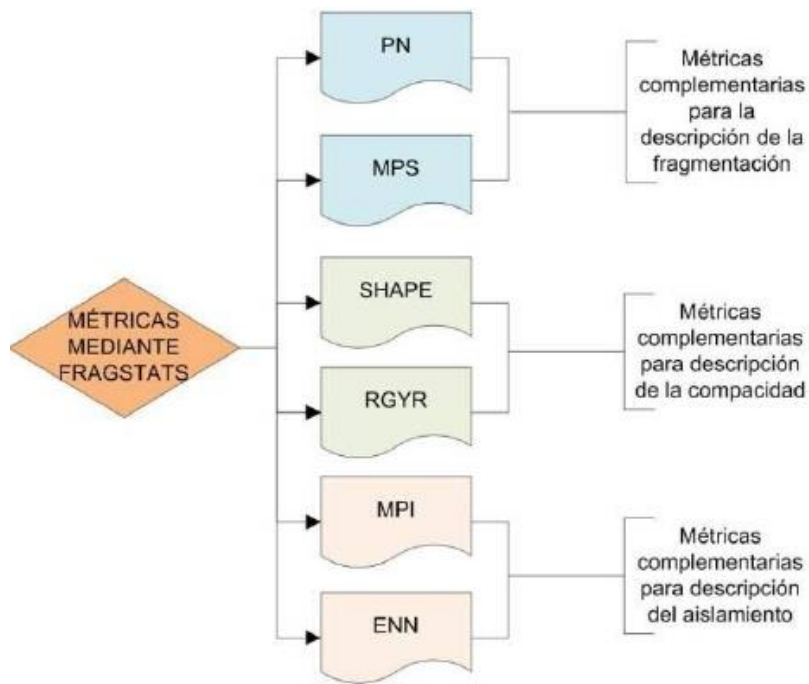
MÉTRICAS MEDIANTE FRAGSTATS

PN

MPS

Métricas complementarias para la descripción de la fragmentación

SHAPE

RGYR

Métricas complementarias para descripción de la compacidad

MPI

ENN

Métricas complementarias para descripción del aislamiento